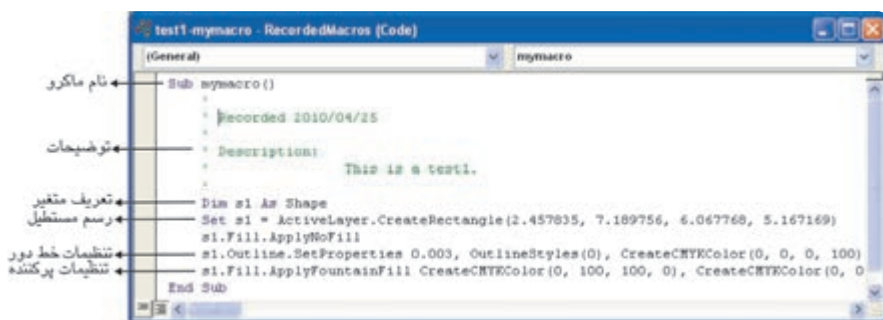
test1-mymacro - RecordedMacros (Code)

(General)

mymacro

نام ماکرو

Sub mymacro()

'

' Recorded 2010/04/25

'

توضیحات

' Description:

' This is a test1.

'

تعریف متغیر

Dim s1 As Shape

رسم مستطیل

Set s1 = ActiveLayer.CreateRectangle(2.457835, 7.189756, 6.067768, 5.167169)

s1.Fill.ApplyNoFill

تنظیمات خط دور

s1.Outline.SetProperties 0.003, OutlineStyles(0), CreateCMYKColor(0, 0, 0, 100)

تنظیمات پرکننده

s1.Fill.ApplyFountainFill CreateCMYKColor(0, 100, 100, 0), CreateCMYKColor(0, 0

End Sub